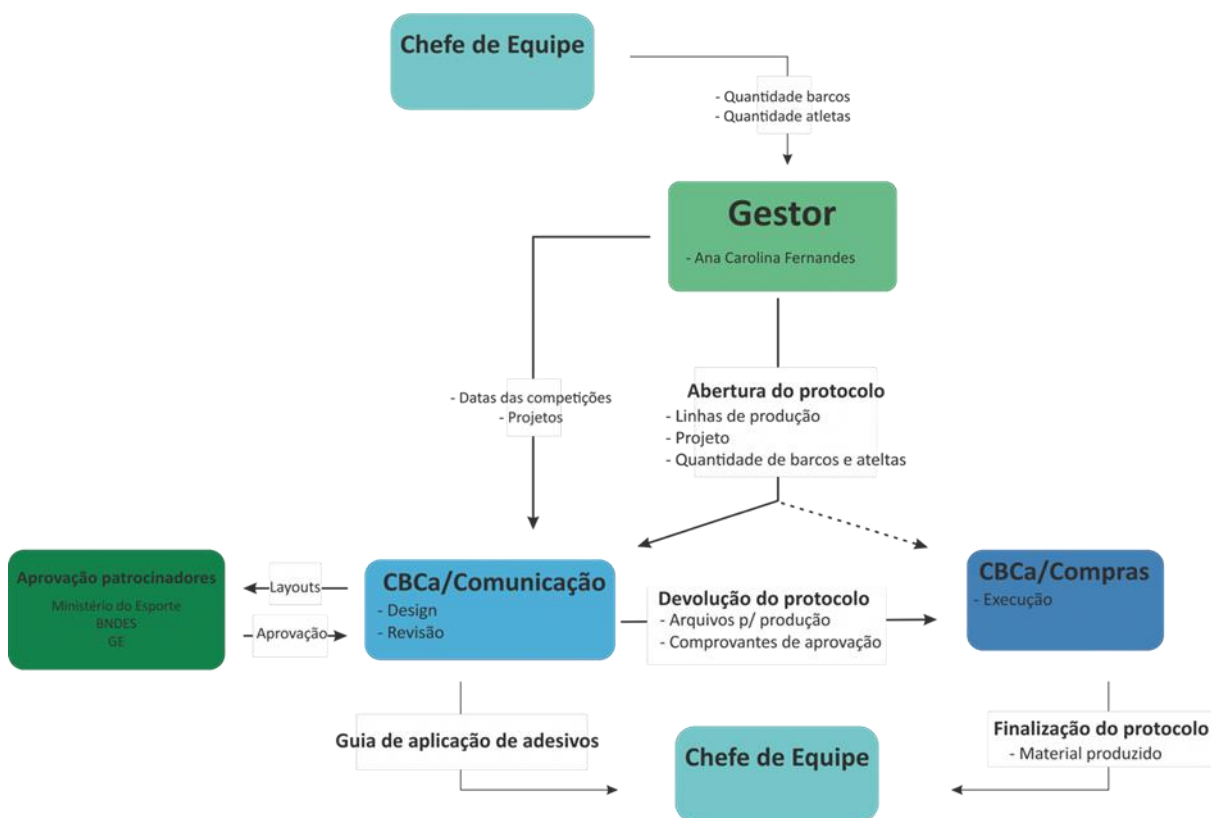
Chefe de Equipe

- Quantidade barcos
- Quantidade atletas

Gestor
- Ana Carolina Fernandes

- Datas das competições
- Projetos

Abertura do protocolo
- Linhas de produção
- Projeto
- Quantidade de barcos e ateltas

Aprovação patrocinadores
Ministério do Esporte
BNDES
GE

Layouts

Aprovação

CBCa/Comunicação
- Design
- Revisão

Devolução do protocolo
- Arquivos p/ produção
- Comprovantes de aprovação

CBCa/Compras
- Execução

Guia de aplicação de adesivos

Chefe de Equipe

Finalização do protocolo
- Material produzido